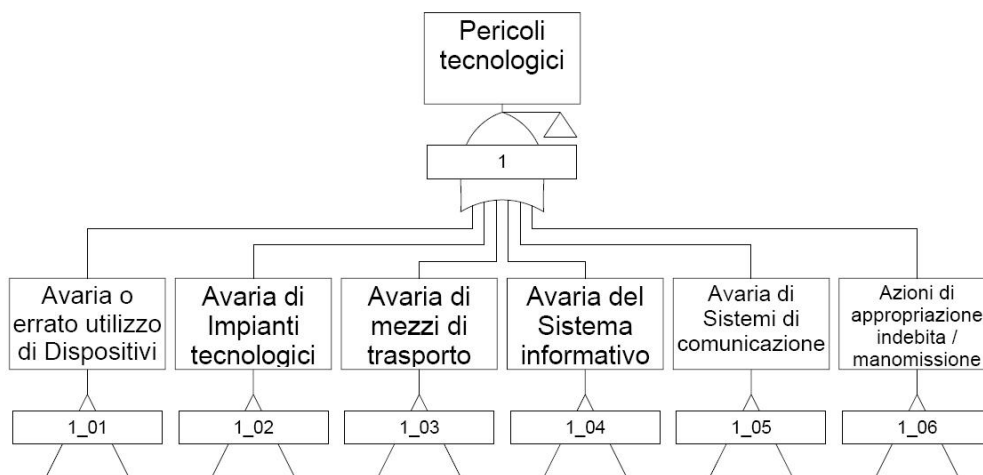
Pericoli tecnologici

1

Avaria o errato utilizzo di Dispositivi

1_01

Avaria di Impianti tecnologici

1_02

Avaria di mezzi di trasporto

1_03

Avaria del Sistema informativo

1_04

Avaria di Sistemi di comunicazione

1_05

Azioni di appropriazione indebita / manomissione

1_06